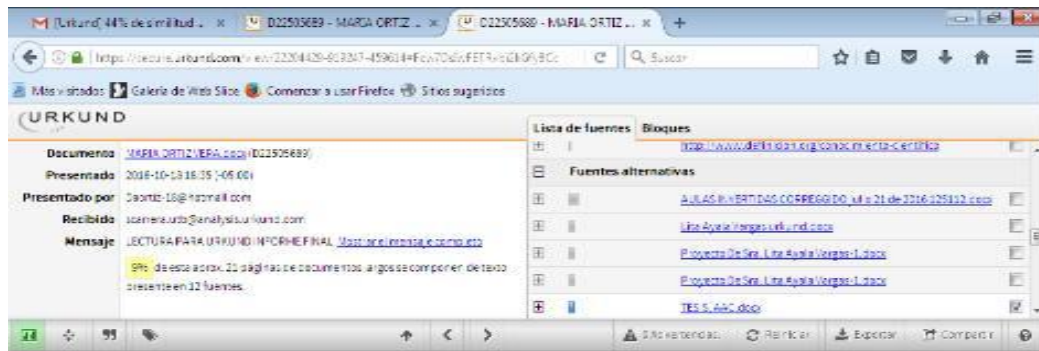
[Urkund] 44% de similitud ... × D22505689 - MARIA ORTIZ ... × D22505689 - MARIA ORTIZ ... × +

https://secure.urkund.com/view/22204429-603347-459614#FcwTDdz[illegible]

Buscar

Más visitados Galería de Web Slice Comenzar a usar Firefox Sitios sugeridos

URKUND

Documento MARIA ORTIZ VERA.docx (D22505689)
Presentado 2016-10-13 16:35 (-05:00)
Presentado por Dortiz-18@hotmail.com
Recibido soanera.utb@analysis.urkund.com
Mensaje LECTURA PARA URKUND INFORME FINAL Mostrar el mensaje completo

9% de esta aprox. 21 páginas de documentos largos se componen de texto presente en 12 fuentes.

Lista de fuentes Bloques

http://www.definicion.org/conocimiento-cientifico

Fuentes alternativas

AULAS INVERTIDAS CORREGIDO_jul o 21 de 2016 125112.docx
Lita Ayala Vargas urkund.docx
Proyecto De Sra. Lita Ayala Vargas-1.docx
Proyecto De Sra. Lita Ayala Vargas-1.docx
TESIS AAC.docx

0 Advertencias Reiniciar Exportar Compartir